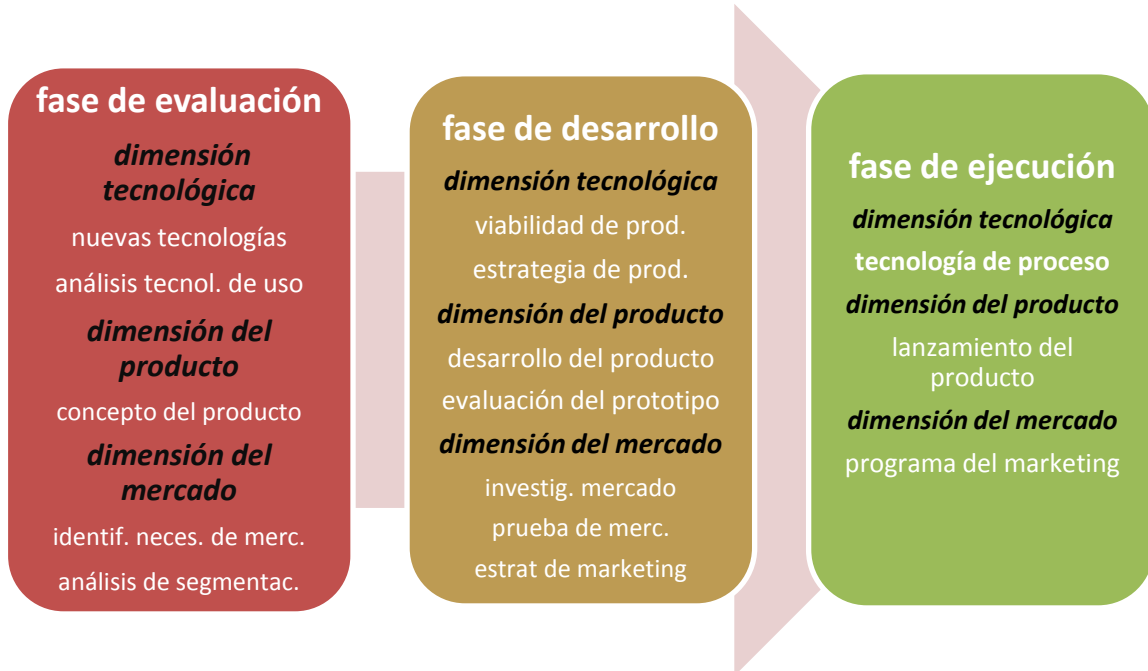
fase de evaluación

dimensión tecnológica

nuevas tecnologías

análisis tecnol. de uso

dimensión del producto

concepto del producto

dimensión del mercado

identif. neces. de merc.

análisis de segmentac.

fase de desarrollo

dimensión tecnológica

viabilidad de prod.

estrategia de prod.

dimensión del producto

desarrollo del producto

evaluación del prototipo

dimensión del mercado

investig. mercado

prueba de merc.

estrat de marketing

fase de ejecución

dimensión tecnológica

tecnología de proceso

dimensión del producto

lanzamiento del producto

dimensión del mercado

programa del marketing